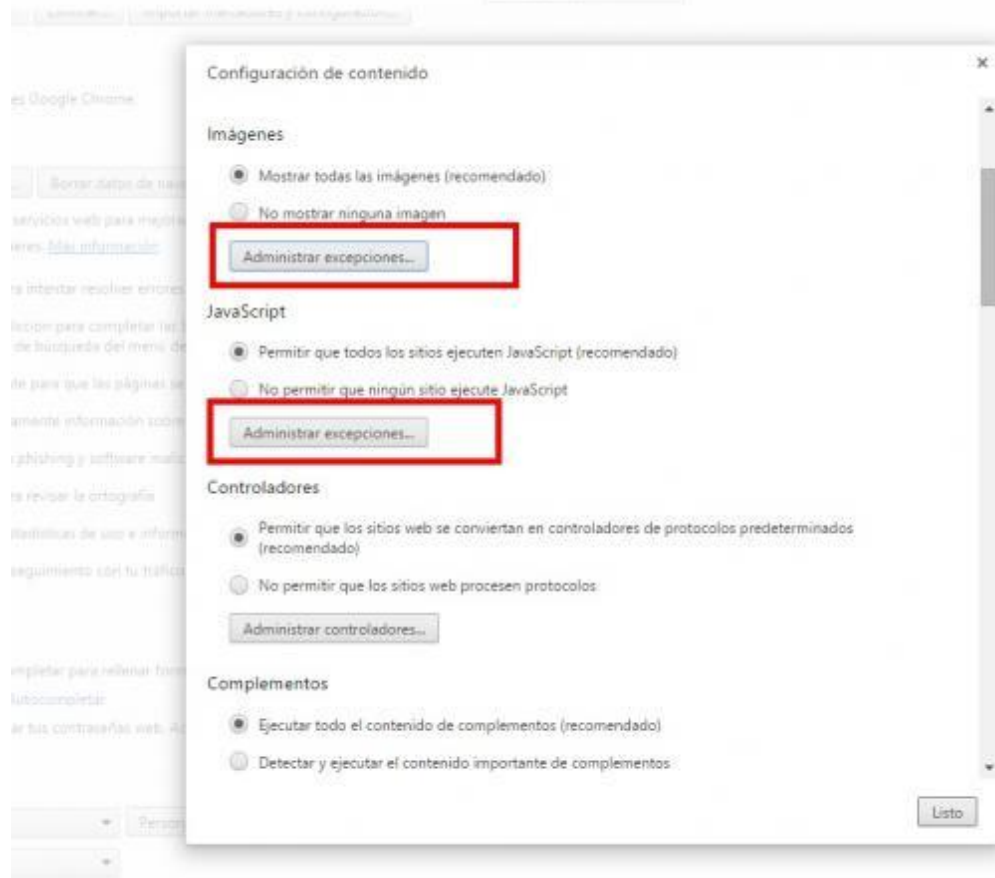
Configuración de contenido

×

Imágenes

Mostrar todas las imágenes (recomendado)

No mostrar ninguna imagen

Administrar excepciones...

JavaScript

Permitir que todos los sitios ejecuten JavaScript (recomendado)

No permitir que ningún sitio ejecute JavaScript

Administrar excepciones...

Controladores

Permitir que los sitios web se conviertan en controladores de protocolos predeterminados (recomendado)

No permitir que los sitios web procesen protocolos

Administrar controladores...

Complementos

Ejecutar todo el contenido de complementos (recomendado)

Detectar y ejecutar el contenido importante de complementos

Listo